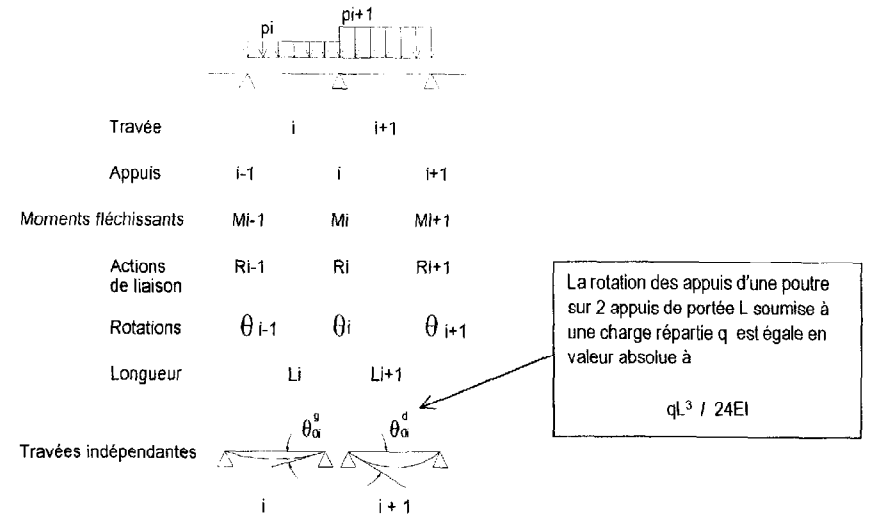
pi pi+1

| | | | |
|---|---|---|---|
| Travée | i | i+1 | |
| Appuis | i-1 | i | i+1 |
| *Moments fléchissants* | Mi-1 | Mi | MI+1 |
| Actions de liaison | Ri-1 | Ri | RI+1 |
| Rotations | $\theta_{i-1}$ | $\theta i$ | $\theta_{i+1}$ |
| Longueur | Li | Li+1 | |

La rotation des appuis d'une poutre sur 2 appuis de portée L soumise à une charge répartie q est égale en valeur absolue à

qL$^3$ / 24EI

Travées indépendantes $\theta_{0i}^{g}$ $\theta_{0i}^{d}$

i i + 1